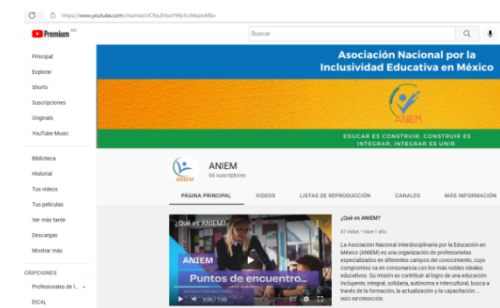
https://www.youtube.com/channel/UC5xuNrxcYNp3riMazoMIw

Premium MX

Buscar

Principal
Explorar
Shorts
Suscripciones
Originals
YouTube Music

Biblioteca
Historial
Tus videos
Tus películas
Ver más tarde
Descargas
Mostrar más

SUSCRIPCIONES
Profesionales de la ...
EICAL

Asociación Nacional por la Inclusividad Educativa en México

ANIEM

EDUCAR ES CONSTRUIR, CONSTRUIR ES INTEGRAR, INTEGRAR ES UNIR.

ANIEM
66 suscriptores

PÁGINA PRINCIPAL
VIDEOS
LISTAS DE REPRODUCCIÓN
CANALES
MÁS INFORMACIÓN

¿Qué es ANIEM?

ANIEM
Puntos de encuentro...

0:00 / 1:36

¿Qué es ANIEM?
67 vistas • hace 1 año

La Asociación Nacional Interdisciplinaria por la Educación en México (ANIEM) es una organización de profesionistas especializados en diferentes campos del conocimiento, cuyo compromiso va en consonancia con los más nobles ideales educativos. Su misión es contribuir al logro de una educación incluyente, integral, solidaria, autónoma e intercultural, busca a través de la formación, la actualización y la capacitación ...
MÁS INFORMACIÓN